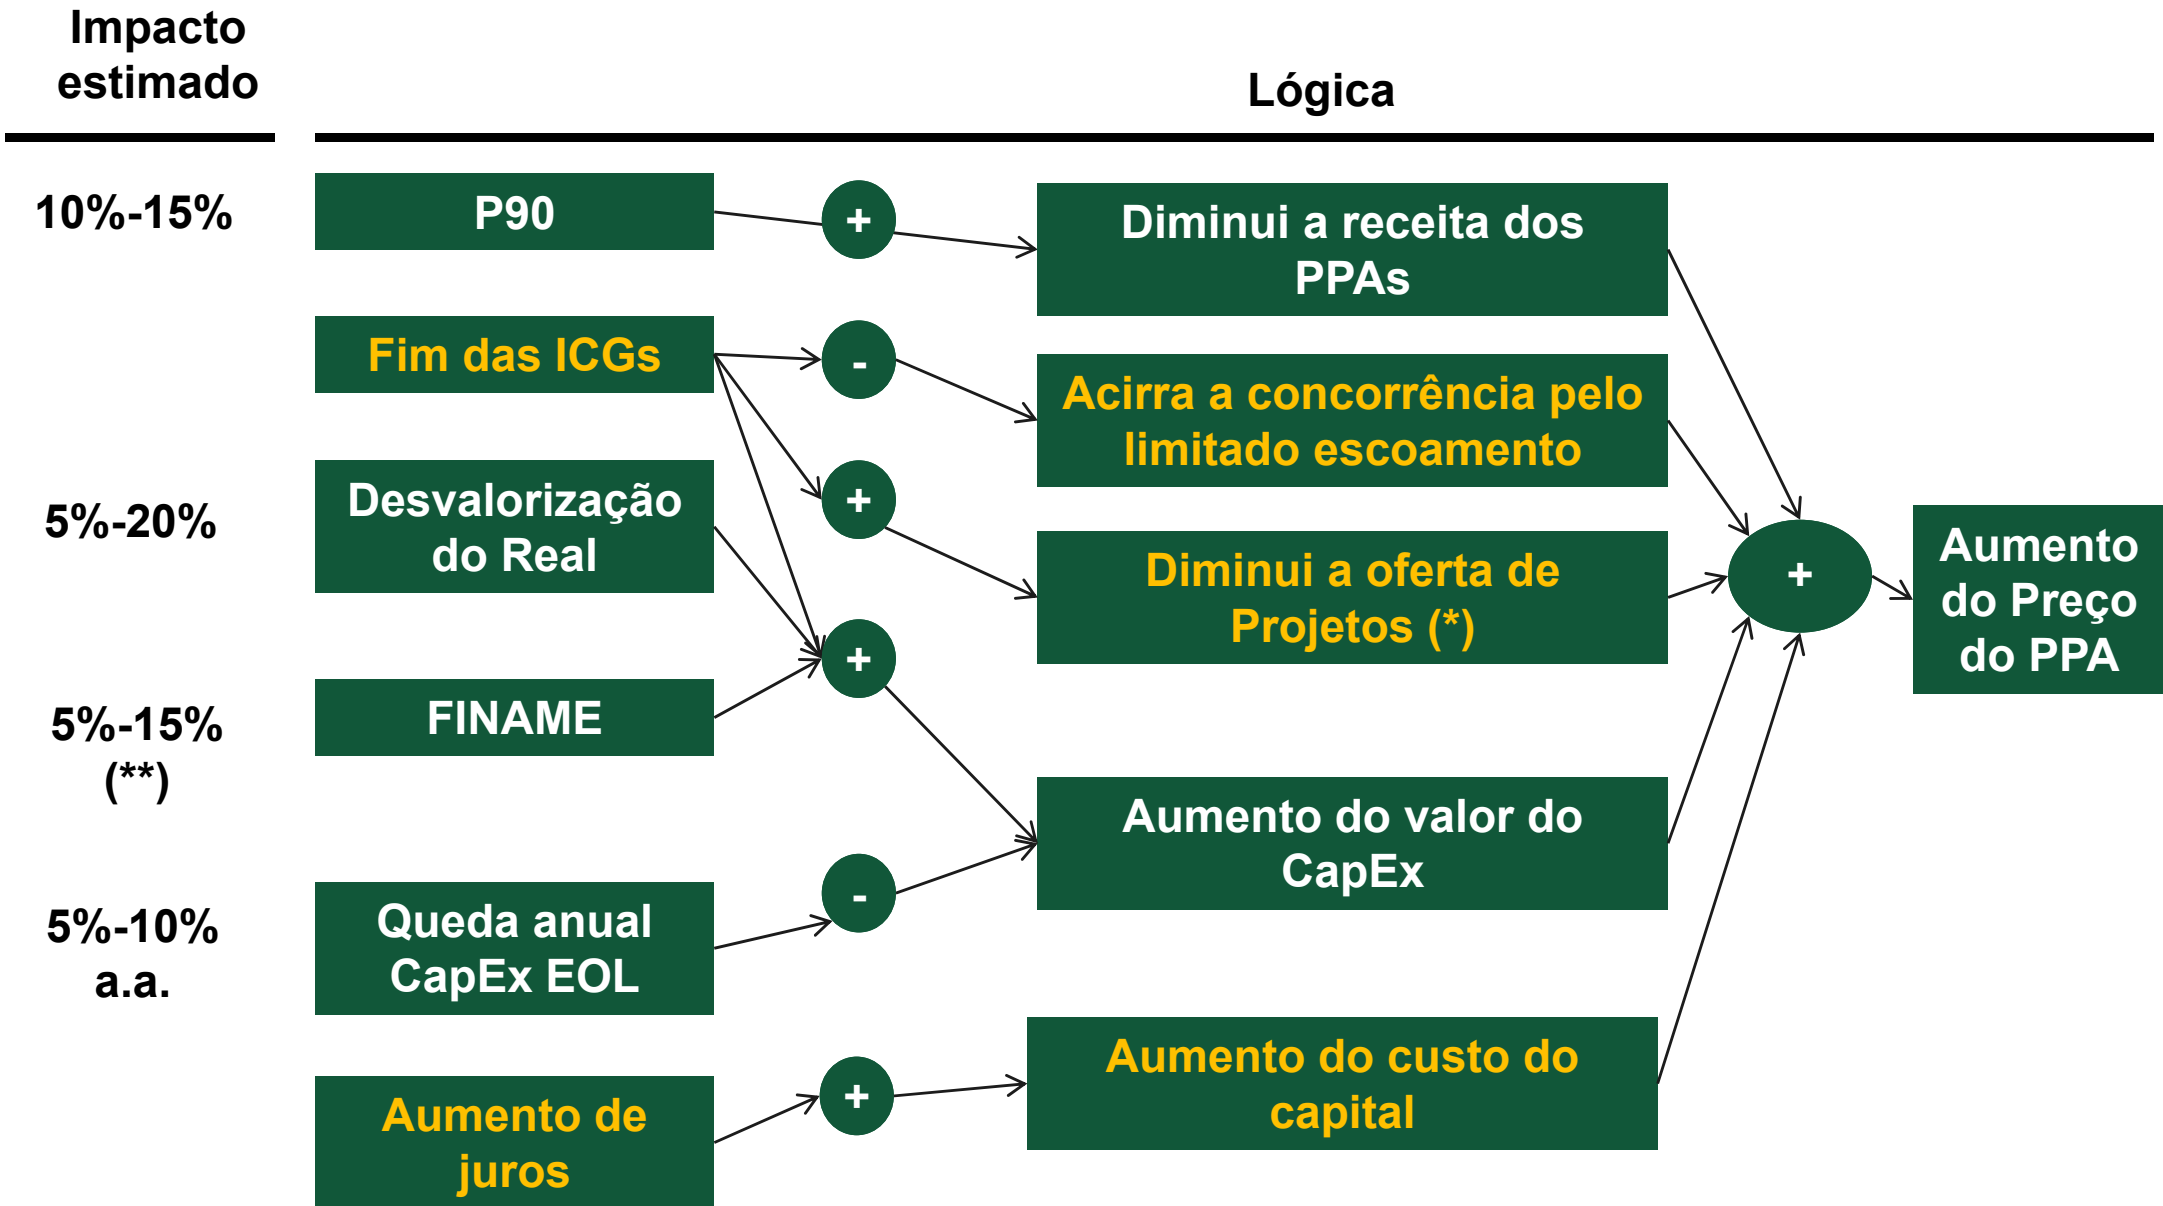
Impacto estimado

Lógica

10%-15%

P90

+

Diminui a receita dos PPAs

Fim das ICGs

-

Acirra a concorrência pelo limitado escoamento

+

5%-20%

Desvalorização do Real

Diminui a oferta de Projetos (*)

+

Aumento do Preço do PPA

+

5%-15% (**)

FINAME

Aumento do valor do CapEx

5%-10% a.a.

Queda anual CapEx EOL

-

Aumento de juros

+

Aumento do custo do capital